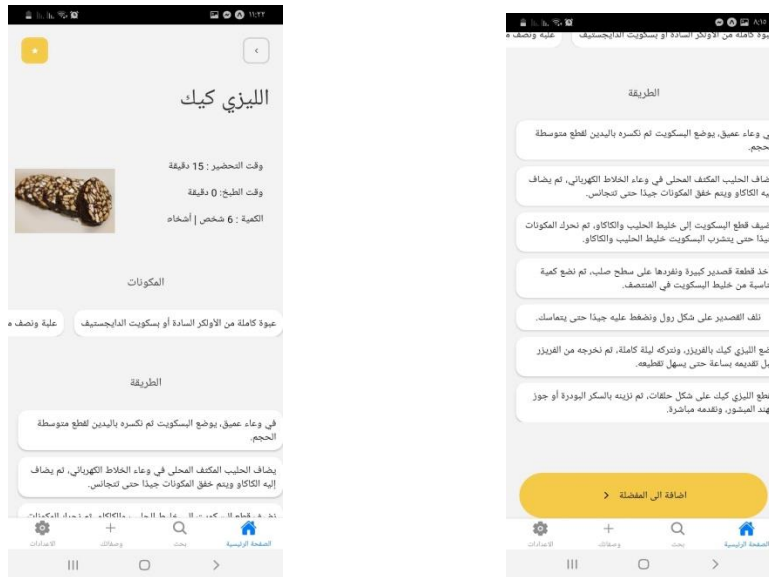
١١:٢٢

الليزي كيك

وقت التحضير : 15 دقيقة
وقت الطبخ: 0 دقيقة
الكمية : 6 شخص | أشخاص

المكونات

عبوة كاملة من الأولكر السادة أو بسكويت الدايجستيف
علبة ونصف م

الطريقة

في وعاء عميق، يوضع البسكويت ثم تكسره باليدين لقطع متوسطة الحجم.

يضاف الحليب المكثف المحلي في وعاء الخلاط الكهربائي، ثم يضاف إليه الكاكاو ويتم خفق المكونات جيدًا حتى تتجانس.

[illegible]

الاعدادات
وصفاتك
بحث
الصفحة الرئيسية

بوة كاملة من الأولكر السادة أو بسكويت الدايجستيف
علبة ونصف م

الطريقة

ي وعاء عميق، يوضع البسكويت ثم تكسره باليدين لقطع متوسطة الحجم.

ضاف الحليب المكثف المحلي في وعاء الخلاط الكهربائي، ثم يضاف يه الكاكاو ويتم خفق المكونات جيدًا حتى تتجانس.

ضيف قطع البسكويت إلى خليط الحليب والكاكاو، ثم تحرك المكونات يدًا حتى يتشرب البسكويت خليط الحليب والكاكاو.

خذ قطعة قصدير كبيرة وتفردها على سطح صلب، ثم تضع كمية ناسبة من خليط البسكويت في المنتصف.

تلف القصدير على شكل رول وتضغط عليه جيدًا حتى يتماسك.

ضع الليزي كيك بالفريزر، وتتركه ليلة كاملة، ثم تخرجه من الفريزر بل تقديمه بساعة حتى يسهل تقطيعه.

طع الليزي كيك على شكل حلقات، ثم تزينه بالسكر البودرة أو جوز هند المبشور، وتقدمه مباشرة.

اضافة الى المفضلة

الاعدادات
وصفاتك
بحث
الصفحة الرئيسية